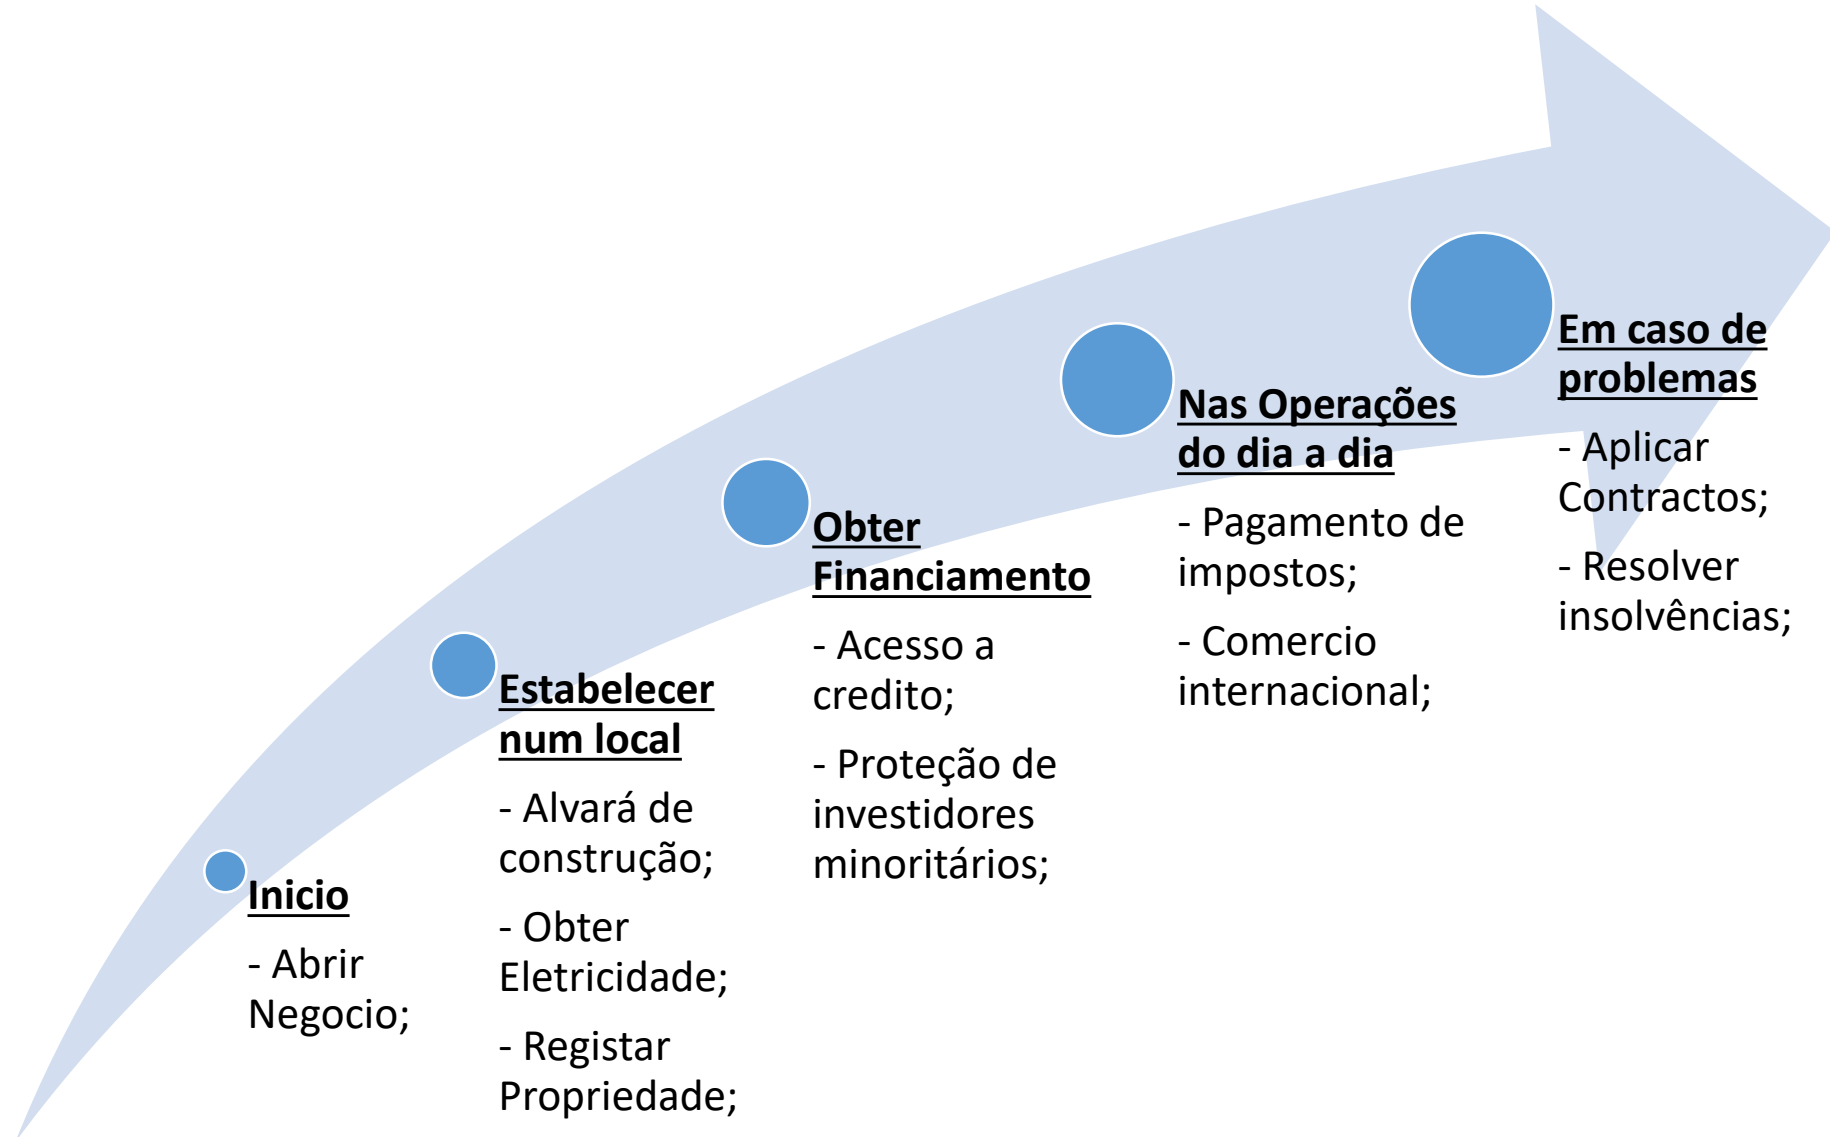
Inicio

- Abrir Negocio;

Estabelecer num local

- Alvará de construção;

- Obter Eletricidade;

- Registar Propriedade;

Obter Financiamento

- Acesso a credito;

- Proteção de investidores minoritários;

Nas Operações do dia a dia

- Pagamento de impostos;

- Comercio internacional;

Em caso de problemas

- Aplicar Contractos;

- Resolver insolvências;